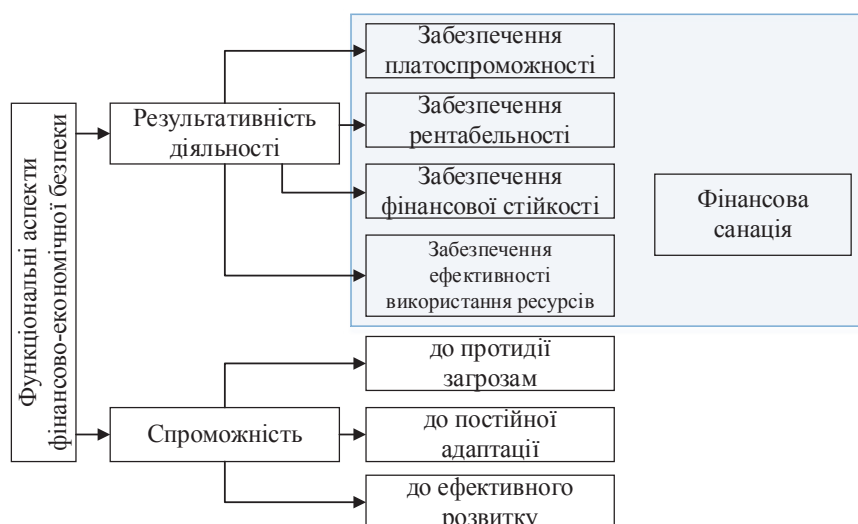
Функціональні аспекти фінансово-економічної безпеки

Результативність діяльності

Забезпечення платоспроможності

Забезпечення рентабельності

Забезпечення фінансової стійкості

Забезпечення ефективності використання ресурсів

Фінансова санація

Спроможність

до протидії загрозам

до постійної адаптації

до ефективного розвитку